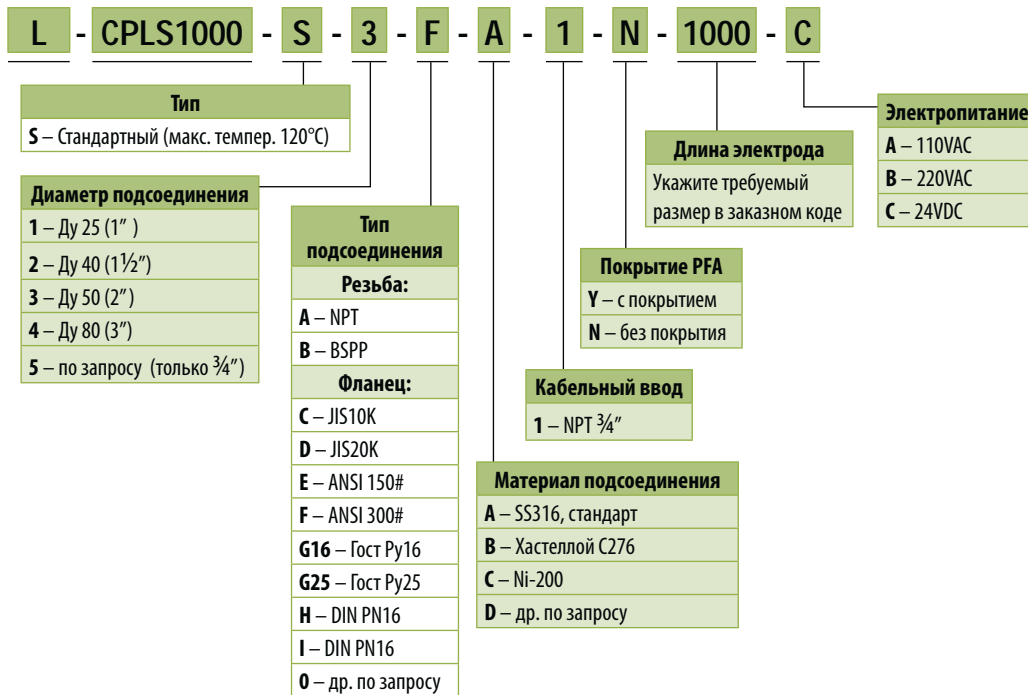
L - CPLS1000 - S - 3 - F - A - 1 - N - 1000 - C

**Тип**
**S** – Стандартный (макс. темпер. 120°C)

**Диаметр подсоединения**
**1** – Ду 25 (1" )
**2** – Ду 40 (1½")
**3** – Ду 50 (2")
**4** – Ду 80 (3")
**5** – по запросу (только ¾")

**Тип подсоединения**
**Резьба:**
**A** – NPT
**B** – BSPP
**Фланец:**
**C** – JIS10K
**D** – JIS20K
**E** – ANSI 150#
**F** – ANSI 300#
**G16** – Гост Ру16
**G25** – Гост Ру25
**H** – DIN PN16
**I** – DIN PN16
**O** – др. по запросу

**Материал подсоединения**
**A** – SS316, стандарт
**B** – Хастеллой С276
**C** – Ni-200
**D** – др. по запросу

**Кабельный ввод**
**1** – NPT ¾"

**Покрытие PFA**
**Y** – с покрытием
**N** – без покрытия

**Длина электрода**
Укажите требуемый размер в заказном коде

**Электропитание**
**A** – 110VAC
**B** – 220VAC
**C** – 24VDC